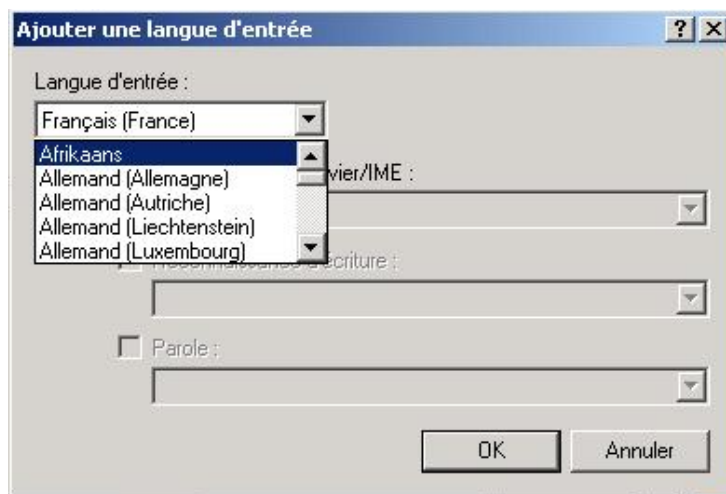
Ajouter une langue d'entrée

? X

Langue d'entrée :

Français (France)

Afrikaans
Allemand (Allemagne)
Allemand (Autriche)
Allemand (Liechtenstein)
Allemand (Luxembourg)

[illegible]vier/IME :

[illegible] écriture :

Parole :

OK

Annuler